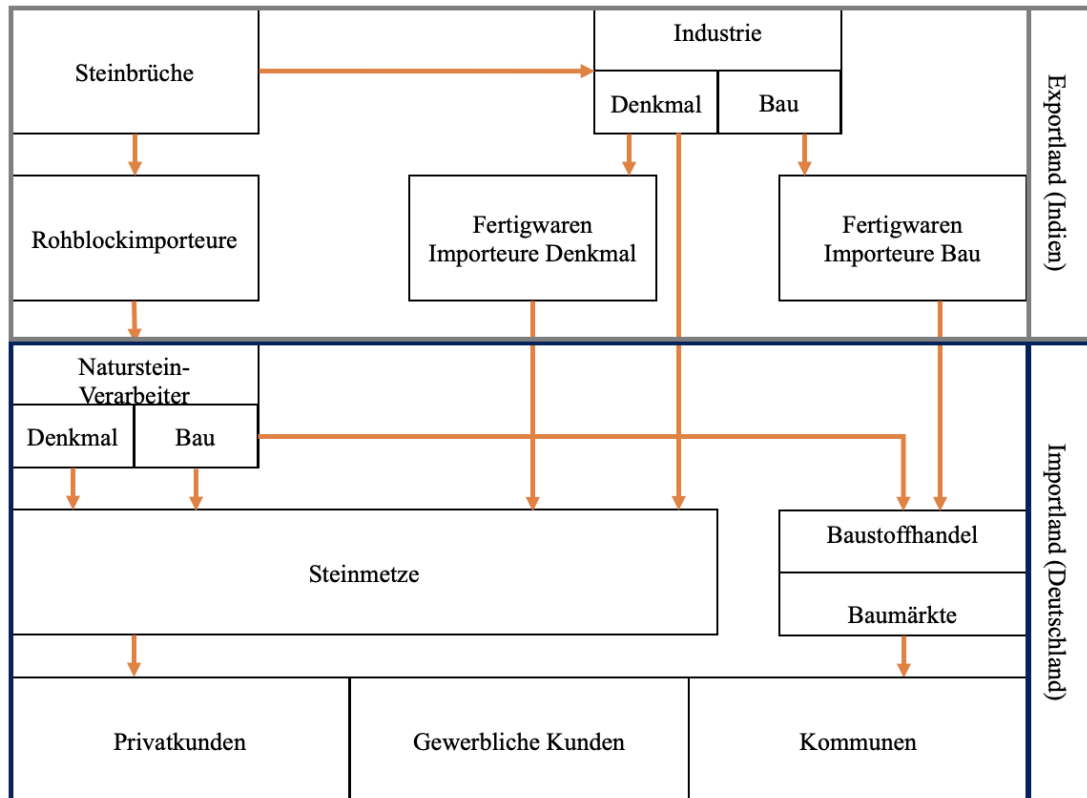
Steinbrüche

Industrie

Denkmal

Bau

Exportland (Indien)

Rohblockimporteure

Fertigwaren Importeure Denkmal

Fertigwaren Importeure Bau

Naturstein-Verarbeiter

Denkmal

Bau

Importland (Deutschland)

Steinmetze

Baustoffhandel

Baumärkte

Privatkunden

Gewerbliche Kunden

Kommunen